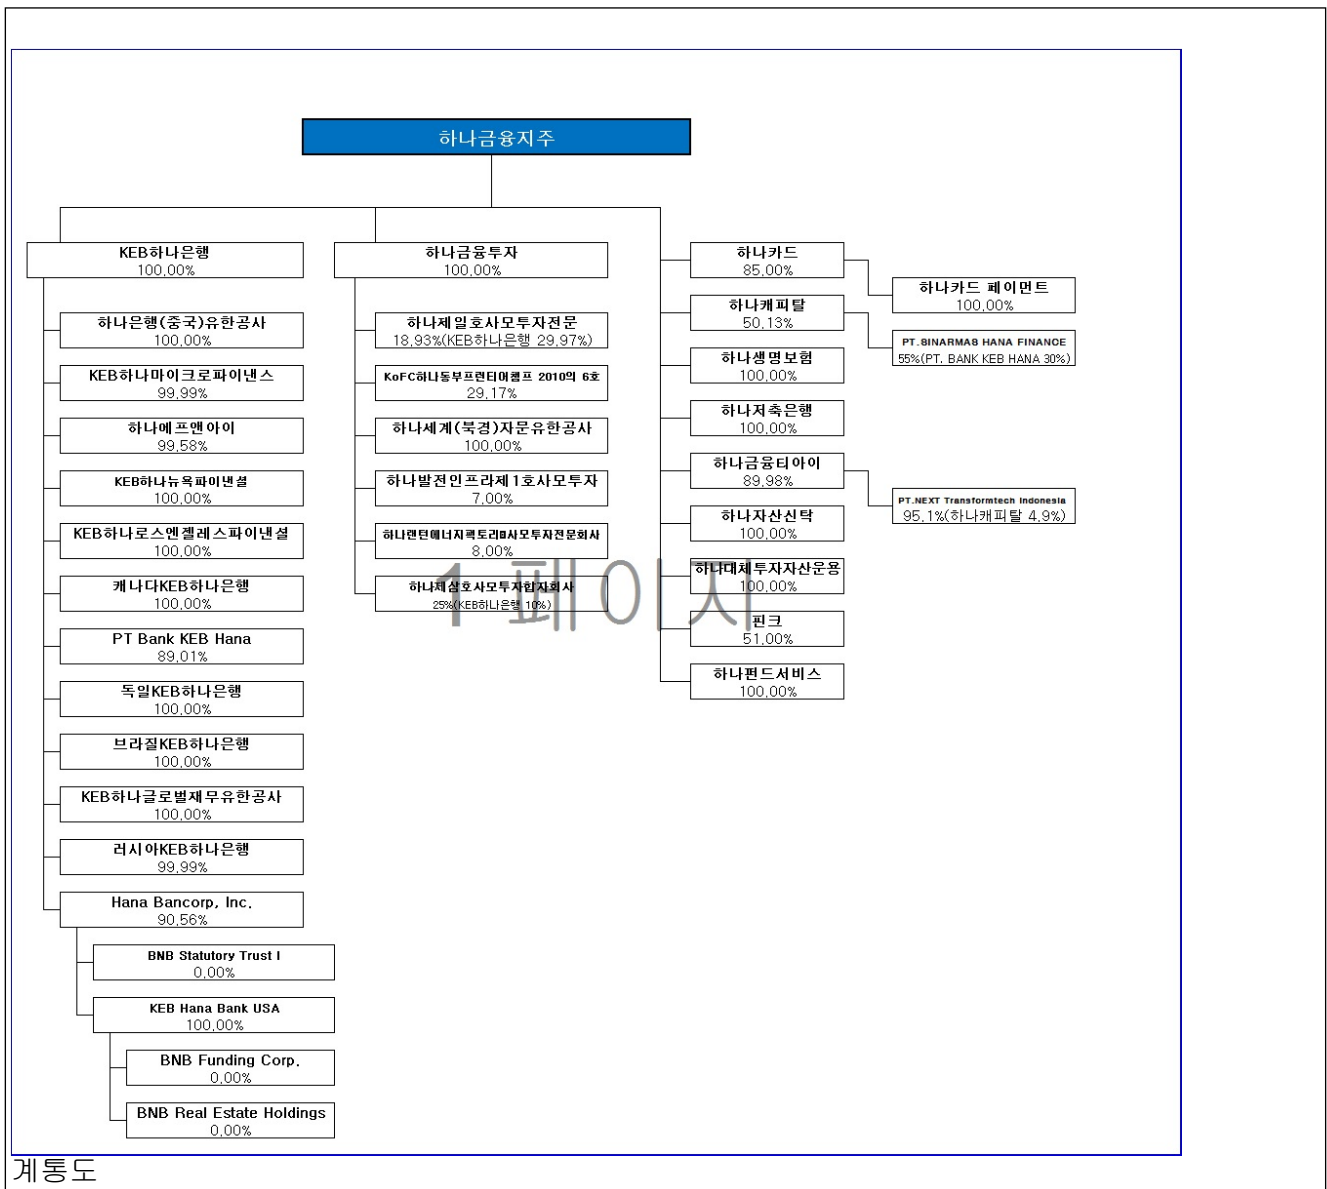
하나금융지주

KEB하나은행
100.00%

하나은행(중국)유한공사
100.00%

KEB하나마이크로파이낸스
99.99%

하나에프앤아이
99.58%

KEB하나뉴욕파이낸셜
100.00%

KEB하나로스엔젤레스파이낸셜
100.00%

캐나다KEB하나은행
100.00%

PT Bank KEB Hana
89.01%

독일KEB하나은행
100.00%

브라질KEB하나은행
100.00%

KEB하나글로벌재무유한공사
100.00%

러시아KEB하나은행
99.99%

Hana Bancorp, Inc.
90.56%

BNB Statutory Trust I
0.00%

KEB Hana Bank USA
100.00%

BNB Funding Corp.
0.00%

BNB Real Estate Holdings
0.00%

하나금융투자
100.00%

하나제일호사모투자전문
18.93%(KEB하나은행 29.97%)

KoFC하나동부프런티어챔프 2010의 6호
29.17%

하나세계(북경)자문유한공사
100.00%

하나발전인프라제1호사모투자
7.00%

하나랜턴에너지팩토리PEF사모투자전문회사
8.00%

하나제삼호사모투자합자회사
25%(KEB하나은행 10%)

하나카드
85.00%

하나카드 페이먼트
100.00%

하나캐피탈
50.13%

PT.SINARMAS HANA FINANCE
55%(PT. BANK KEB HANA 30%)

하나생명보험
100.00%

하나저축은행
100.00%

하나금융티아이
89.98%

PT.NEXT Transformtech Indonesia
95.1%(하나캐피탈 4.9%)

하나자산신탁
100.00%

하나대체투자자산운용
100.00%

핀크
51.00%

하나펀드서비스
100.00%

1 페이지

계통도